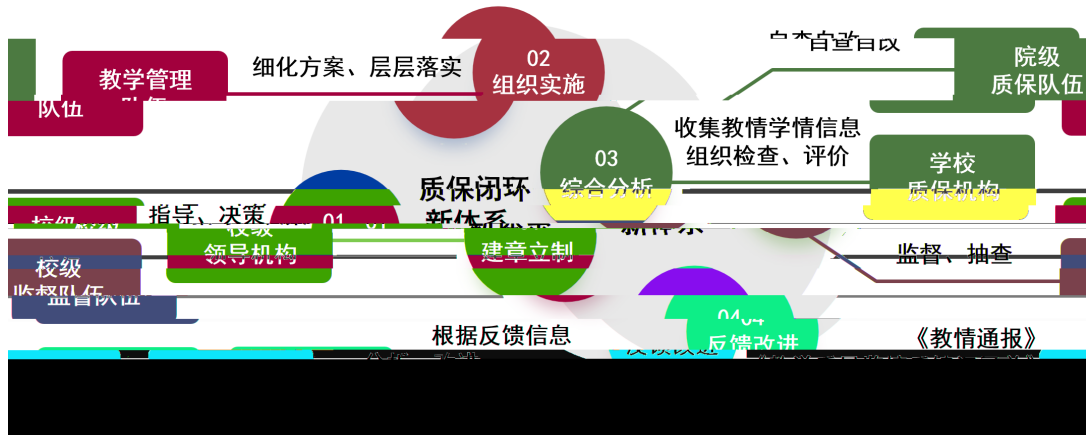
教学管理
队伍
细化方案、层层落实
02
组织实施
自查自查自改
院级
质保队伍
03
综合分析
收集教情学情信息
组织检查、评价
学校
质保机构
质保闭环
新体系
校级
指导、决策
01
校级
领导机构
建章立制
监督、抽查
校级
监督队伍
根据反馈信息
04
反馈改进
《教情通报》